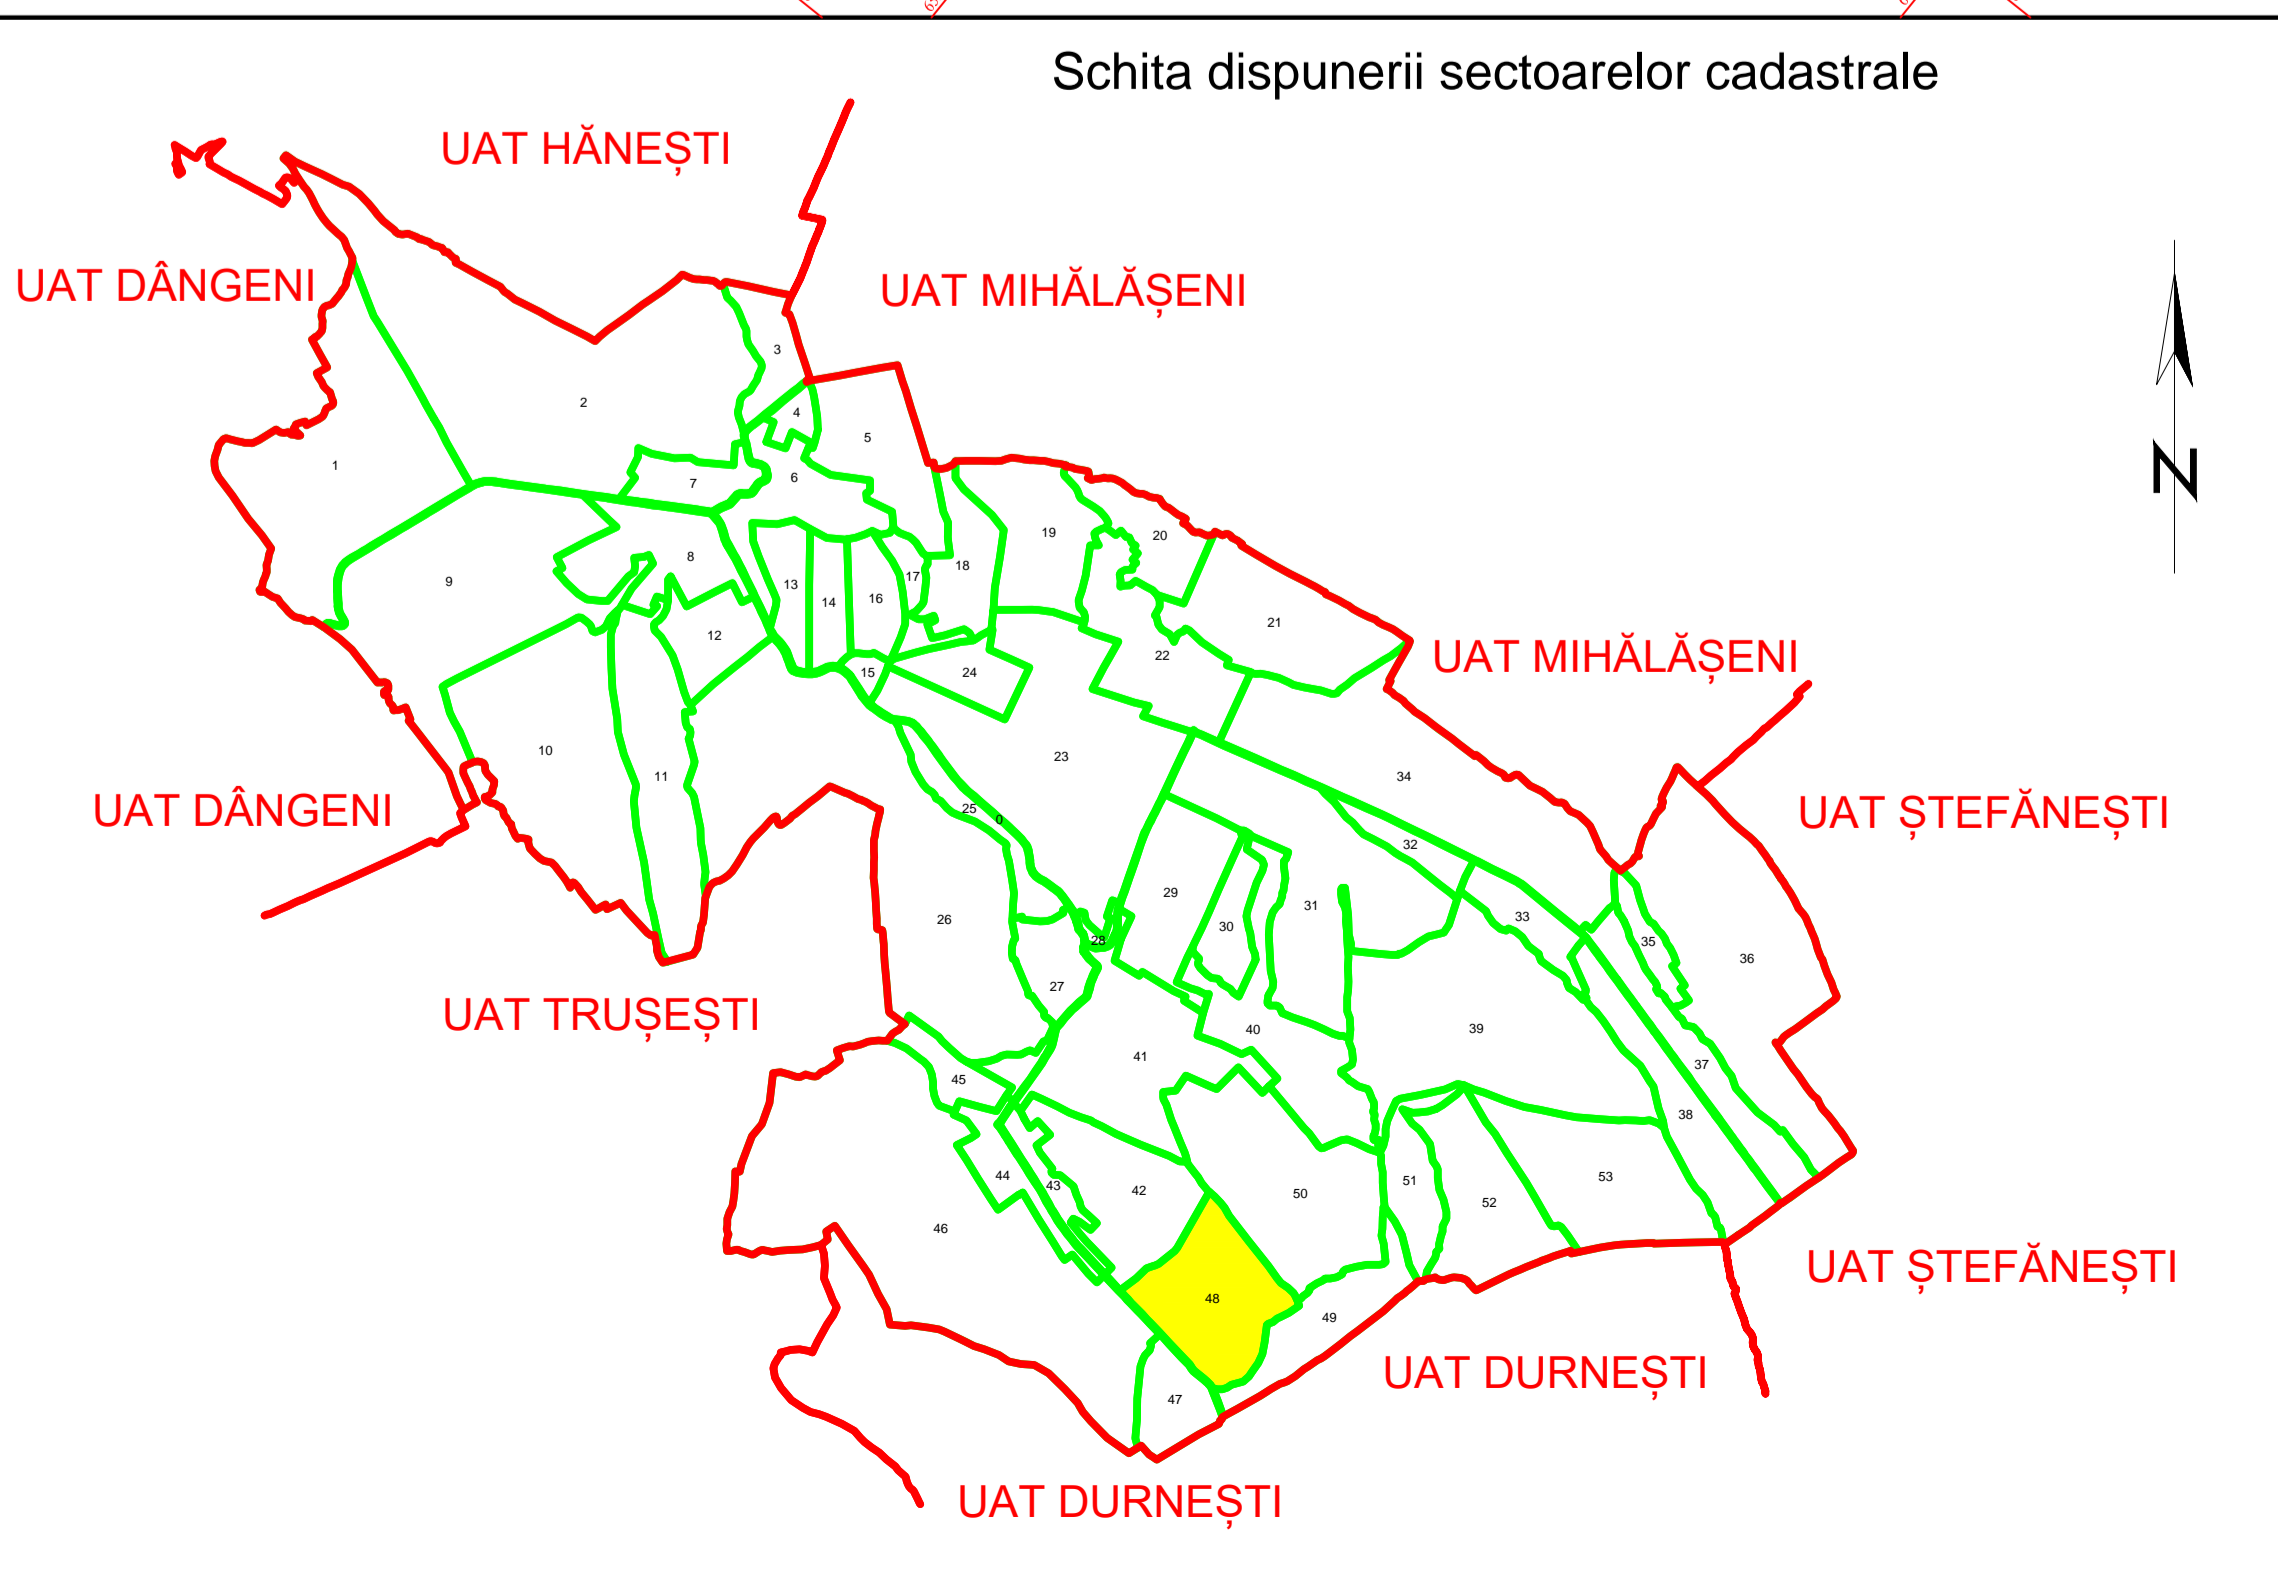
Schita dispunerii sectoarelor cadastrale

UAT HĂNEȘTI

UAT DÂNGENI

UAT MIHĂLĂȘENI

N

1
2
3
4
5
6
7
8
9
10
11
12
13
14
15
16
17
18
19
20
21
22
23
24
25
0
26
27
28
29
30
31
32
33
34
35
36
37
38
39
40
41
42
43
44
45
46
47
48
49
50
51
52
53

UAT MIHĂLĂȘENI

UAT DÂNGENI

UAT ȘTEFĂNEȘTI

UAT TRUȘEȘTI

UAT ȘTEFĂNEȘTI

UAT DURNEȘTI

UAT DURNEȘTI